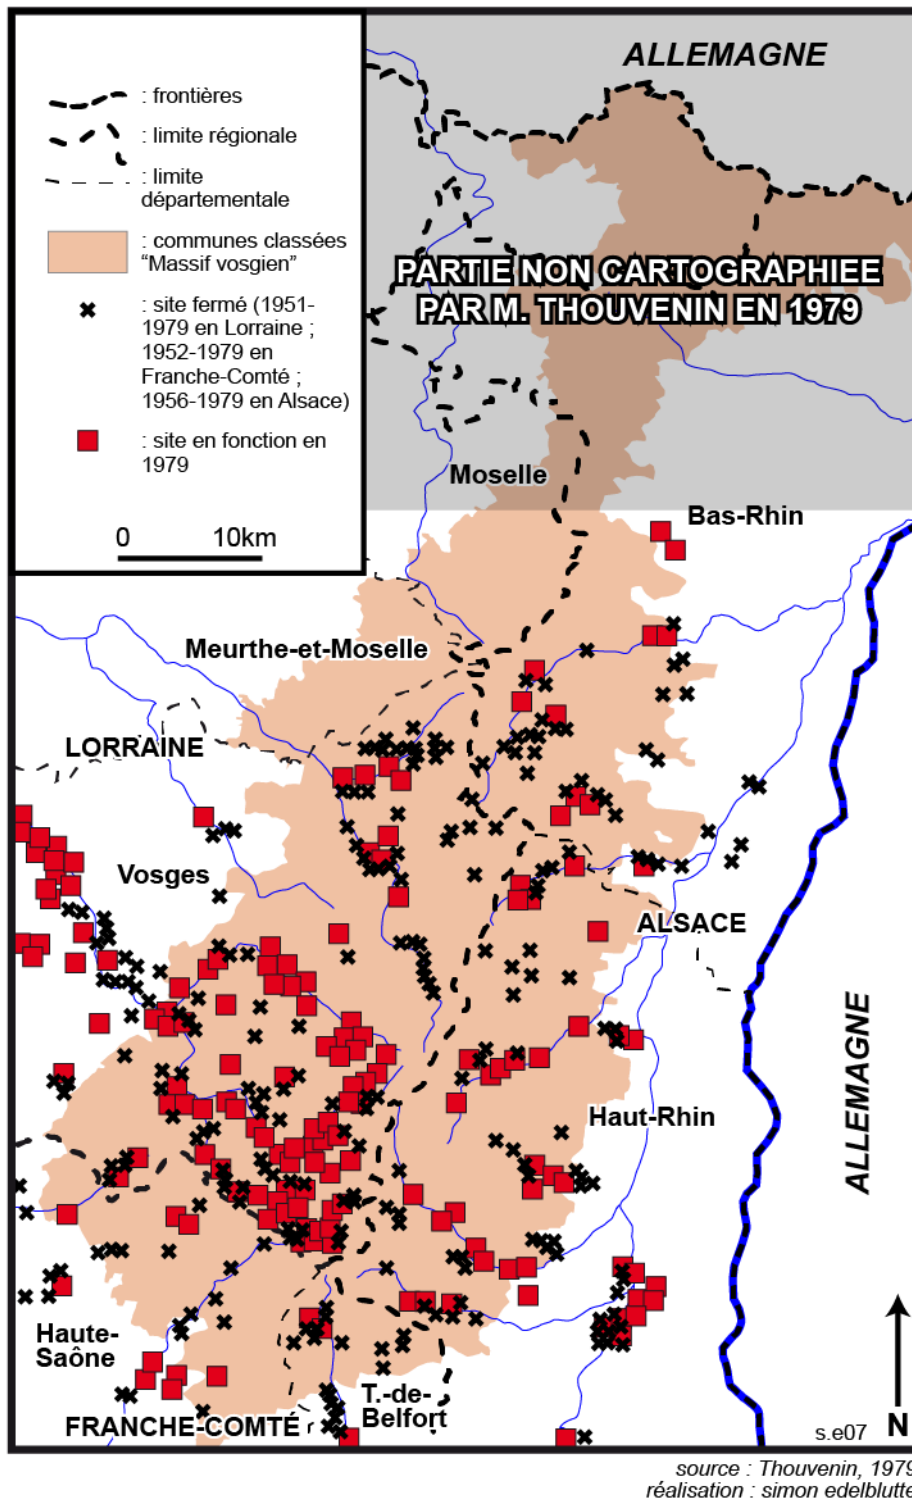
: frontières
: limite régionale
: limite départementale
: communes classées "Massif vosgien"
: site fermé (1951-1979 en Lorraine ; 1952-1979 en Franche-Comté ; 1956-1979 en Alsace)
: site en fonction en 1979

0 10km

ALLEMAGNE

PARTIE NON CARTOGRAPHIEE PAR M. THOUVENIN EN 1979

Moselle
Bas-Rhin
Meurthe-et-Moselle
LORRAINE
Vosges
ALSACE
ALLEMAGNE
Haut-Rhin
Haute-Saône
T.-de-Belfort
FRANCHE-COMTÉ
s.e07
N

source : Thouvenin, 197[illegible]
réalisation : simon edelblutt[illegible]